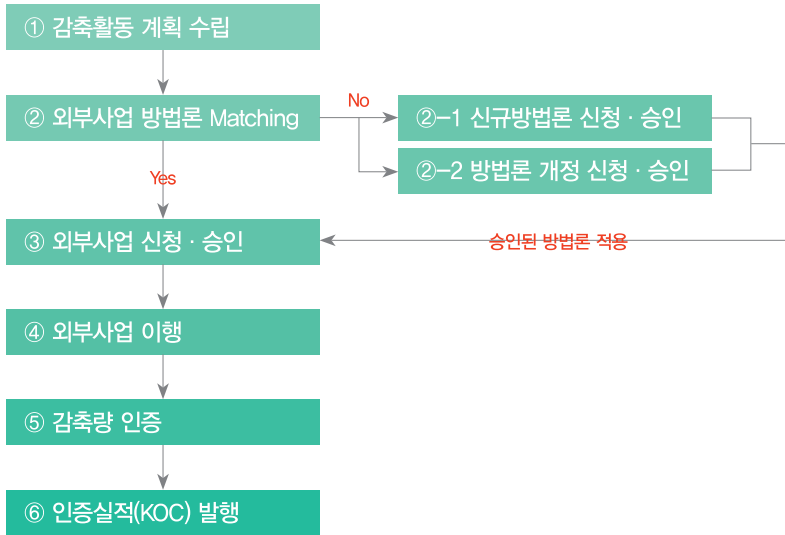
① 감축활동 계획 수립

② 외부사업 방법론 Matching

No

②–1 신규방법론 신청 · 승인

②–2 방법론 개정 신청 · 승인

Yes

③ 외부사업 신청 · 승인

승인된 방법론 적용

④ 외부사업 이행

⑤ 감축량 인증

⑥ 인증실적(KOC) 발행